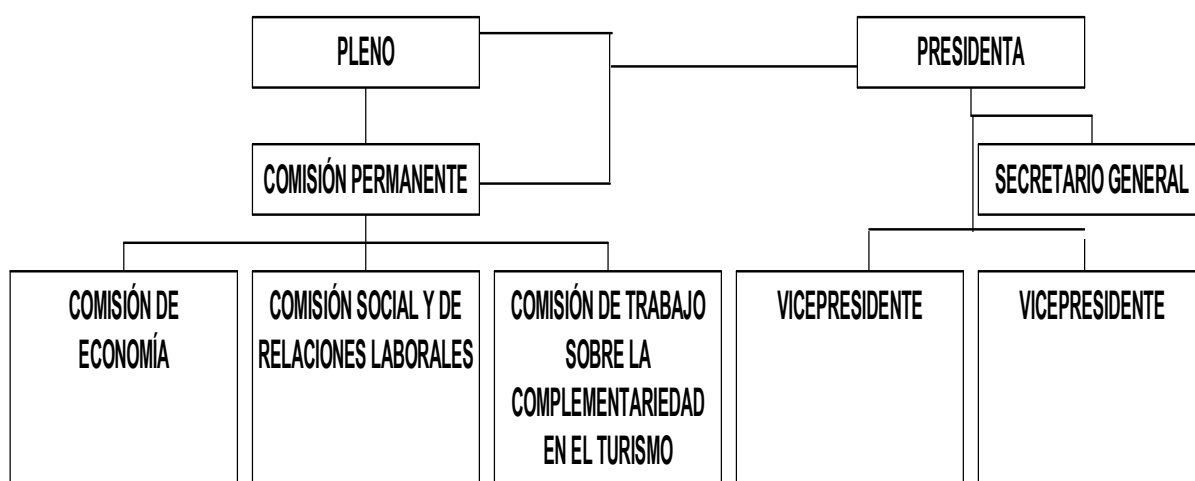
PLENO

PRESIDENTA

COMISIÓN PERMANENTE

SECRETARIO GENERAL

COMISIÓN DE ECONOMÍA

COMISIÓN SOCIAL Y DE RELACIONES LABORALES

COMISIÓN DE TRABAJO SOBRE LA COMPLEMENTARIEDAD EN EL TURISMO

VICEPRESIDENTE

VICEPRESIDENTE